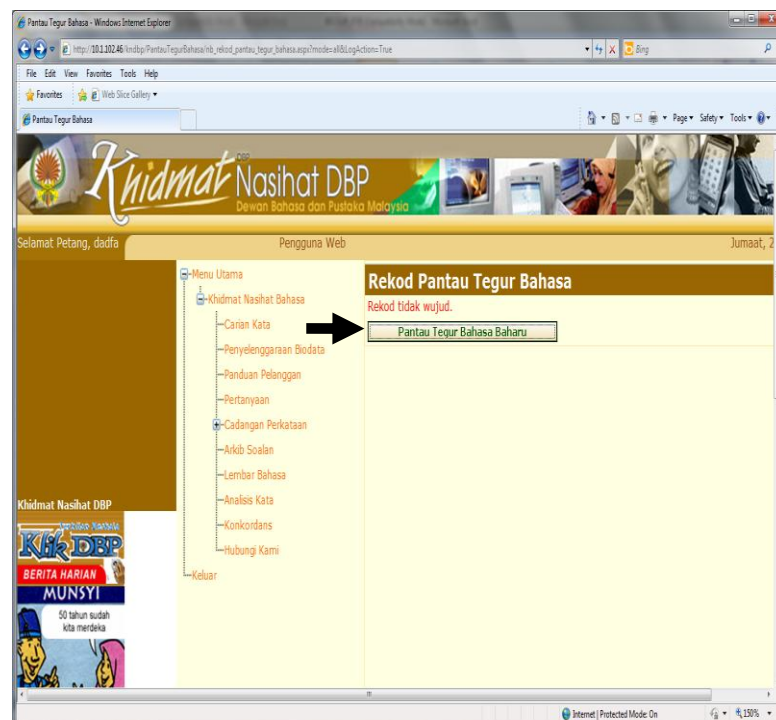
Pantau Tegur Bahasa - Windows Internet Explorer

http://10.1.102.46/kndbp/PantauTegurBahasa/nb_rekod_pantau_tegur_bahasa.aspx?mode=all&LogAction=True

Bing

File Edit View Favorites Tools Help

Favorites Web Slice Gallery

Pantau Tegur Bahasa

Page Safety Tools

Khidmat DBP Nasihat DBP
Dewan Bahasa dan Pustaka Malaysia

Selamat Petang, dadfa

Pengguna Web

Jumaat, 2

Menu Utama
Khidmat Nasihat Bahasa
Carian Kata
Penyelenggaraan Biodata
Panduan Pelanggan
Pertanyaan
Cadangan Perkataan
Arkib Soalan
Lembar Bahasa
Analisis Kata
Konkordans
Hubungi Kami
Keluar

Rekod Pantau Tegur Bahasa

Rekod tidak wujud.

Pantau Tegur Bahasa Baharu

Khidmat Nasihat DBP

Klik DBP

BERITA HARIAN

MUNSYI

50 tahun sudah kita merdeka

Internet | Protected Mode: On

150%